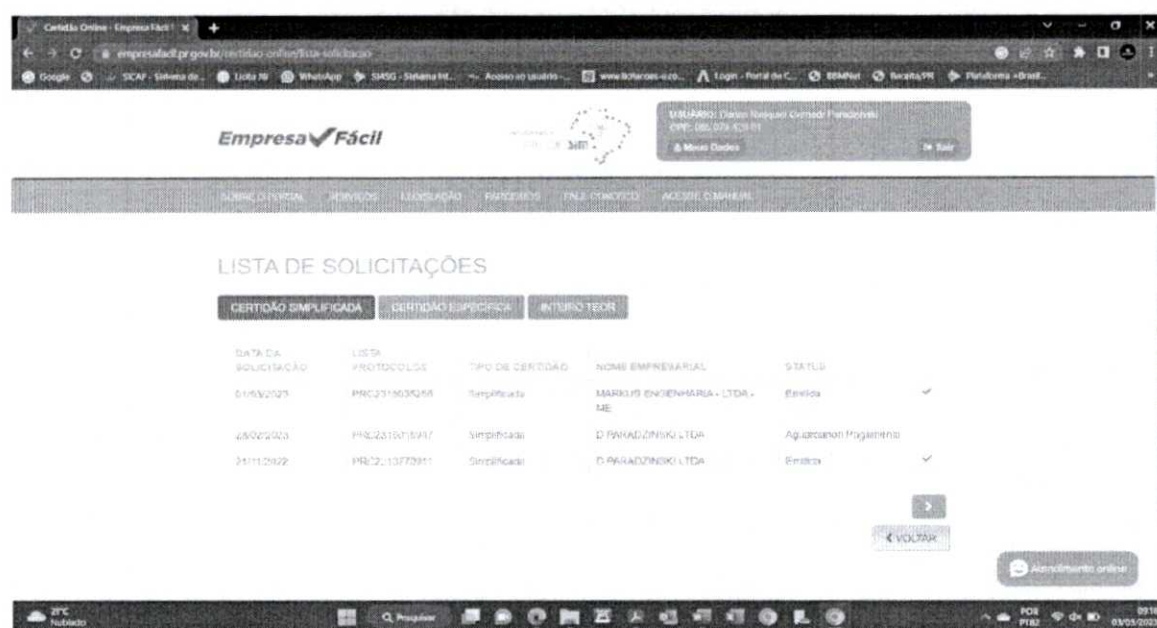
Certidão Online - Empresa Fácil ×

empresafacil.pr.gov.br/certidao-online/lista-solicitacao

Google SCAF - Sistema de... Licita NI WhatsApp SIASG - Sistema Int... Acesso ao usuário... www.licitacoes-e.co... Login - Portal de C... BBMNet Receita PR Plataforma +Brasil

Empresa Fácil

USUÁRIO: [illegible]
CPF: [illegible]
Meus Dados
Sair

SOBRE O PORTAL SERVIÇOS LEGISLAÇÃO PARCEIROS FALE CONOSCO ACESSE O MANUAL

LISTA DE SOLICITAÇÕES

CERTIDÃO SIMPLIFICADA CERTIDÃO ESPECÍFICA INTEIRO TEOR

| DATA DA SOLICITAÇÃO | LISTA PROTOCOLOS | TIPO DE CERTIDÃO | NOME EMPRESARIAL | STATUS | |
|---|---|---|---|---|---|
| 01/03/2023 | PRC2318035266 | Simplificada | MARKUS ENGENHARIA - LTDA - ME | Emitida | ✓ |
| 28/02/2023 | PRC2318715917 | Simplificada | D PARADZINSKI LTDA | Aguardando Pagamento | |
| 21/11/2022 | PRC2213772911 | Simplificada | D PARADZINSKI LTDA | Emitida | ✓ |

>

< VOLTAR

Atendimento online

21°C Nublado

Pesquisar

POR PTB2 09:18 03/03/2023